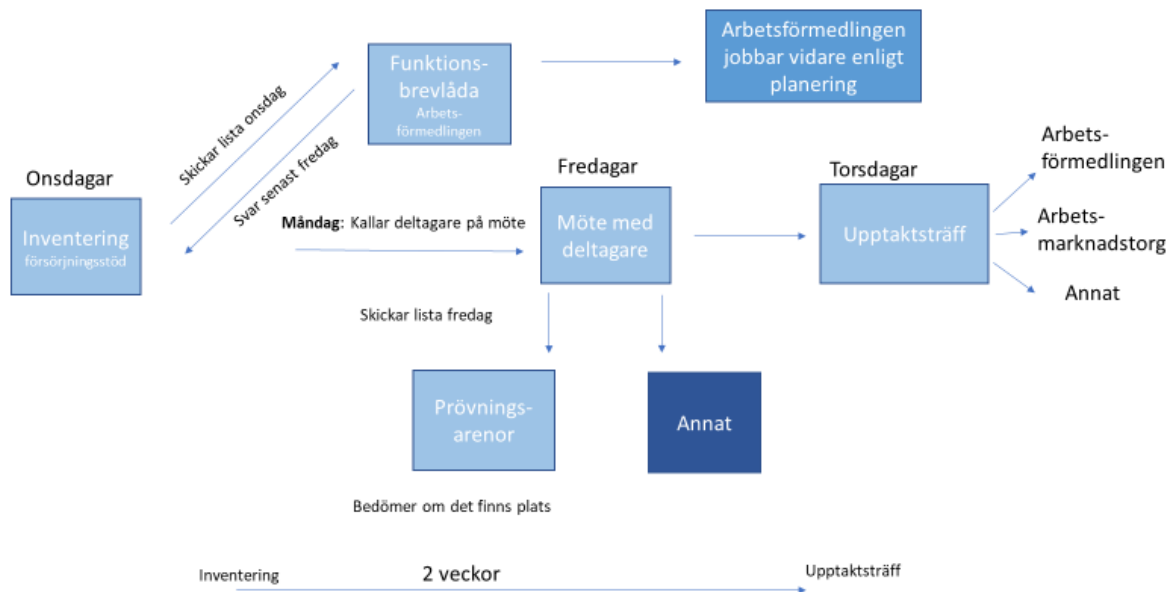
Funktionsbrevlåda
Arbetsförmedlingen

Arbetsförmedlingen jobbar vidare enligt planering

Skickar lista onsdag

Svar senast fredag

Onsdagar

Inventering
försörjningsstöd

Måndag: Kallar deltagare på möte

Fredagar

Möte med deltagare

Torsdagar

Upptaktsträff

Arbetsförmedlingen

Arbetsmarknadstorg

Annat

Skickar lista fredag

Prövningsarenor

Annat

Bedömer om det finns plats

Inventering

2 veckor

Upptaktsträff